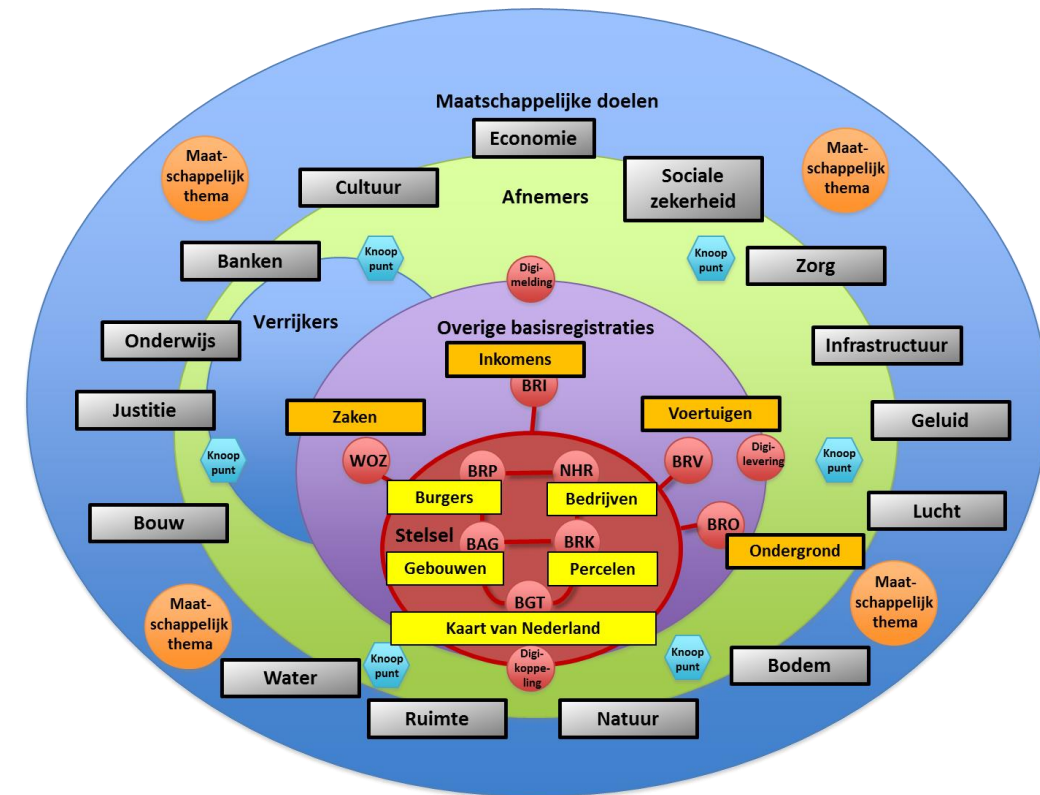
Maatschappelijke doelen

Economie

Maat-schappelijk thema

Cultuur

Afnemers

Sociale zekerheid

Maat-schappelijk thema

Banken

Knoop punt

Knoop punt

Zorg

Digi-melding

Verrijkers

Onderwijs

Overige basisregistraties

Infrastructuur

Inkomens

BRI

Justitie

Zaken

Voertuigen

Geluid

Knoop punt

WOZ

BRP

NHR

BRV

Digi-levering

Knoop punt

Burgers

Bedrijven

Bouw

Lucht

BRO

Stelsel

BAG

BRK

Ondergrond

Gebouwen

Percelen

Maat-schappelijk thema

Maat-schappelijk thema

BGT

Kaart van Nederland

Knoop punt

Digi-koppe-ling

Knoop punt

Bodem

Water

Ruimte

Natuur